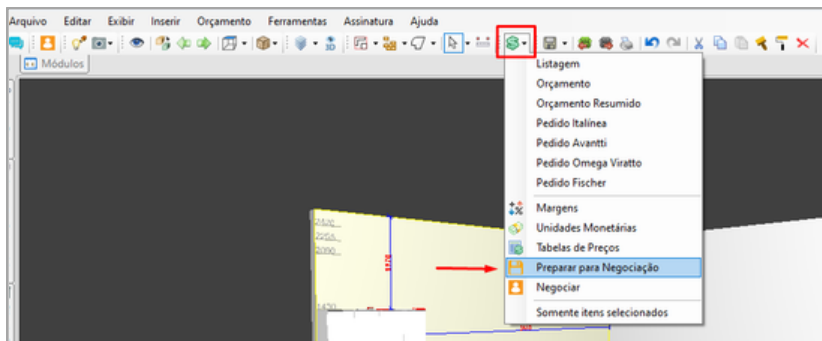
Arquivo Editar Exibir Inserir Orçamento Ferramentas Assinatura Ajuda

Módulos

Listagem
Orçamento
Orçamento Resumido
Pedido Italínea
Pedido Avantti
Pedido Omega Viratto
Pedido Fischer
Margens
Unidades Monetárias
Tabelas de Preços
Preparar para Negociação
Negociar
Somente itens selecionados

2420
2255
2090
1420